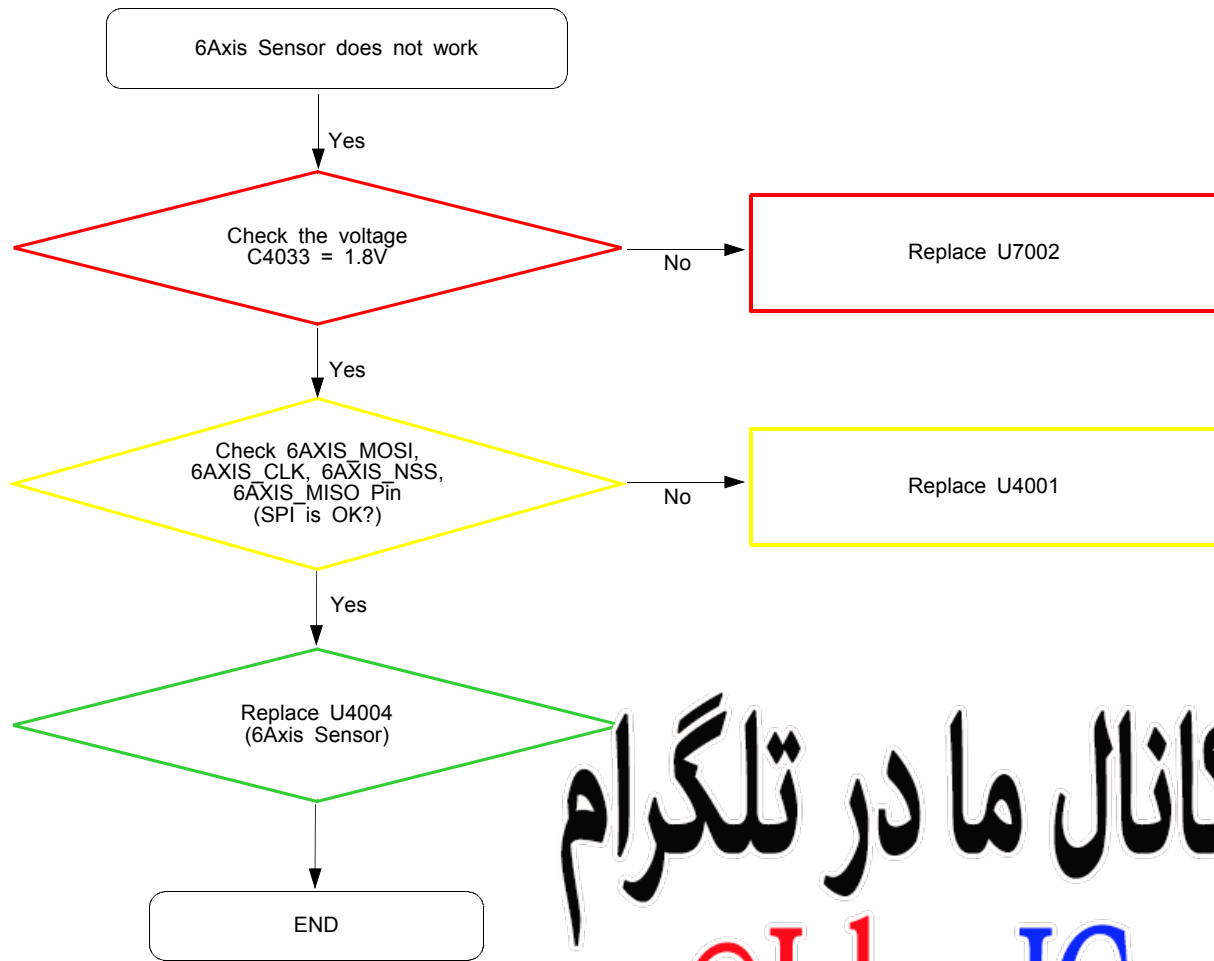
6Axis Sensor does not work

Yes

Check the voltage
C4033 = 1.8V

No

Replace U7002

Yes

Check 6AXIS_MOSI,
6AXIS_CLK, 6AXIS_NSS,
6AXIS_MISO Pin
(SPI is OK?)

No

Replace U4001

Yes

Replace U4004
(6Axis Sensor)

END

کانال ما در تلگرام

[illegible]